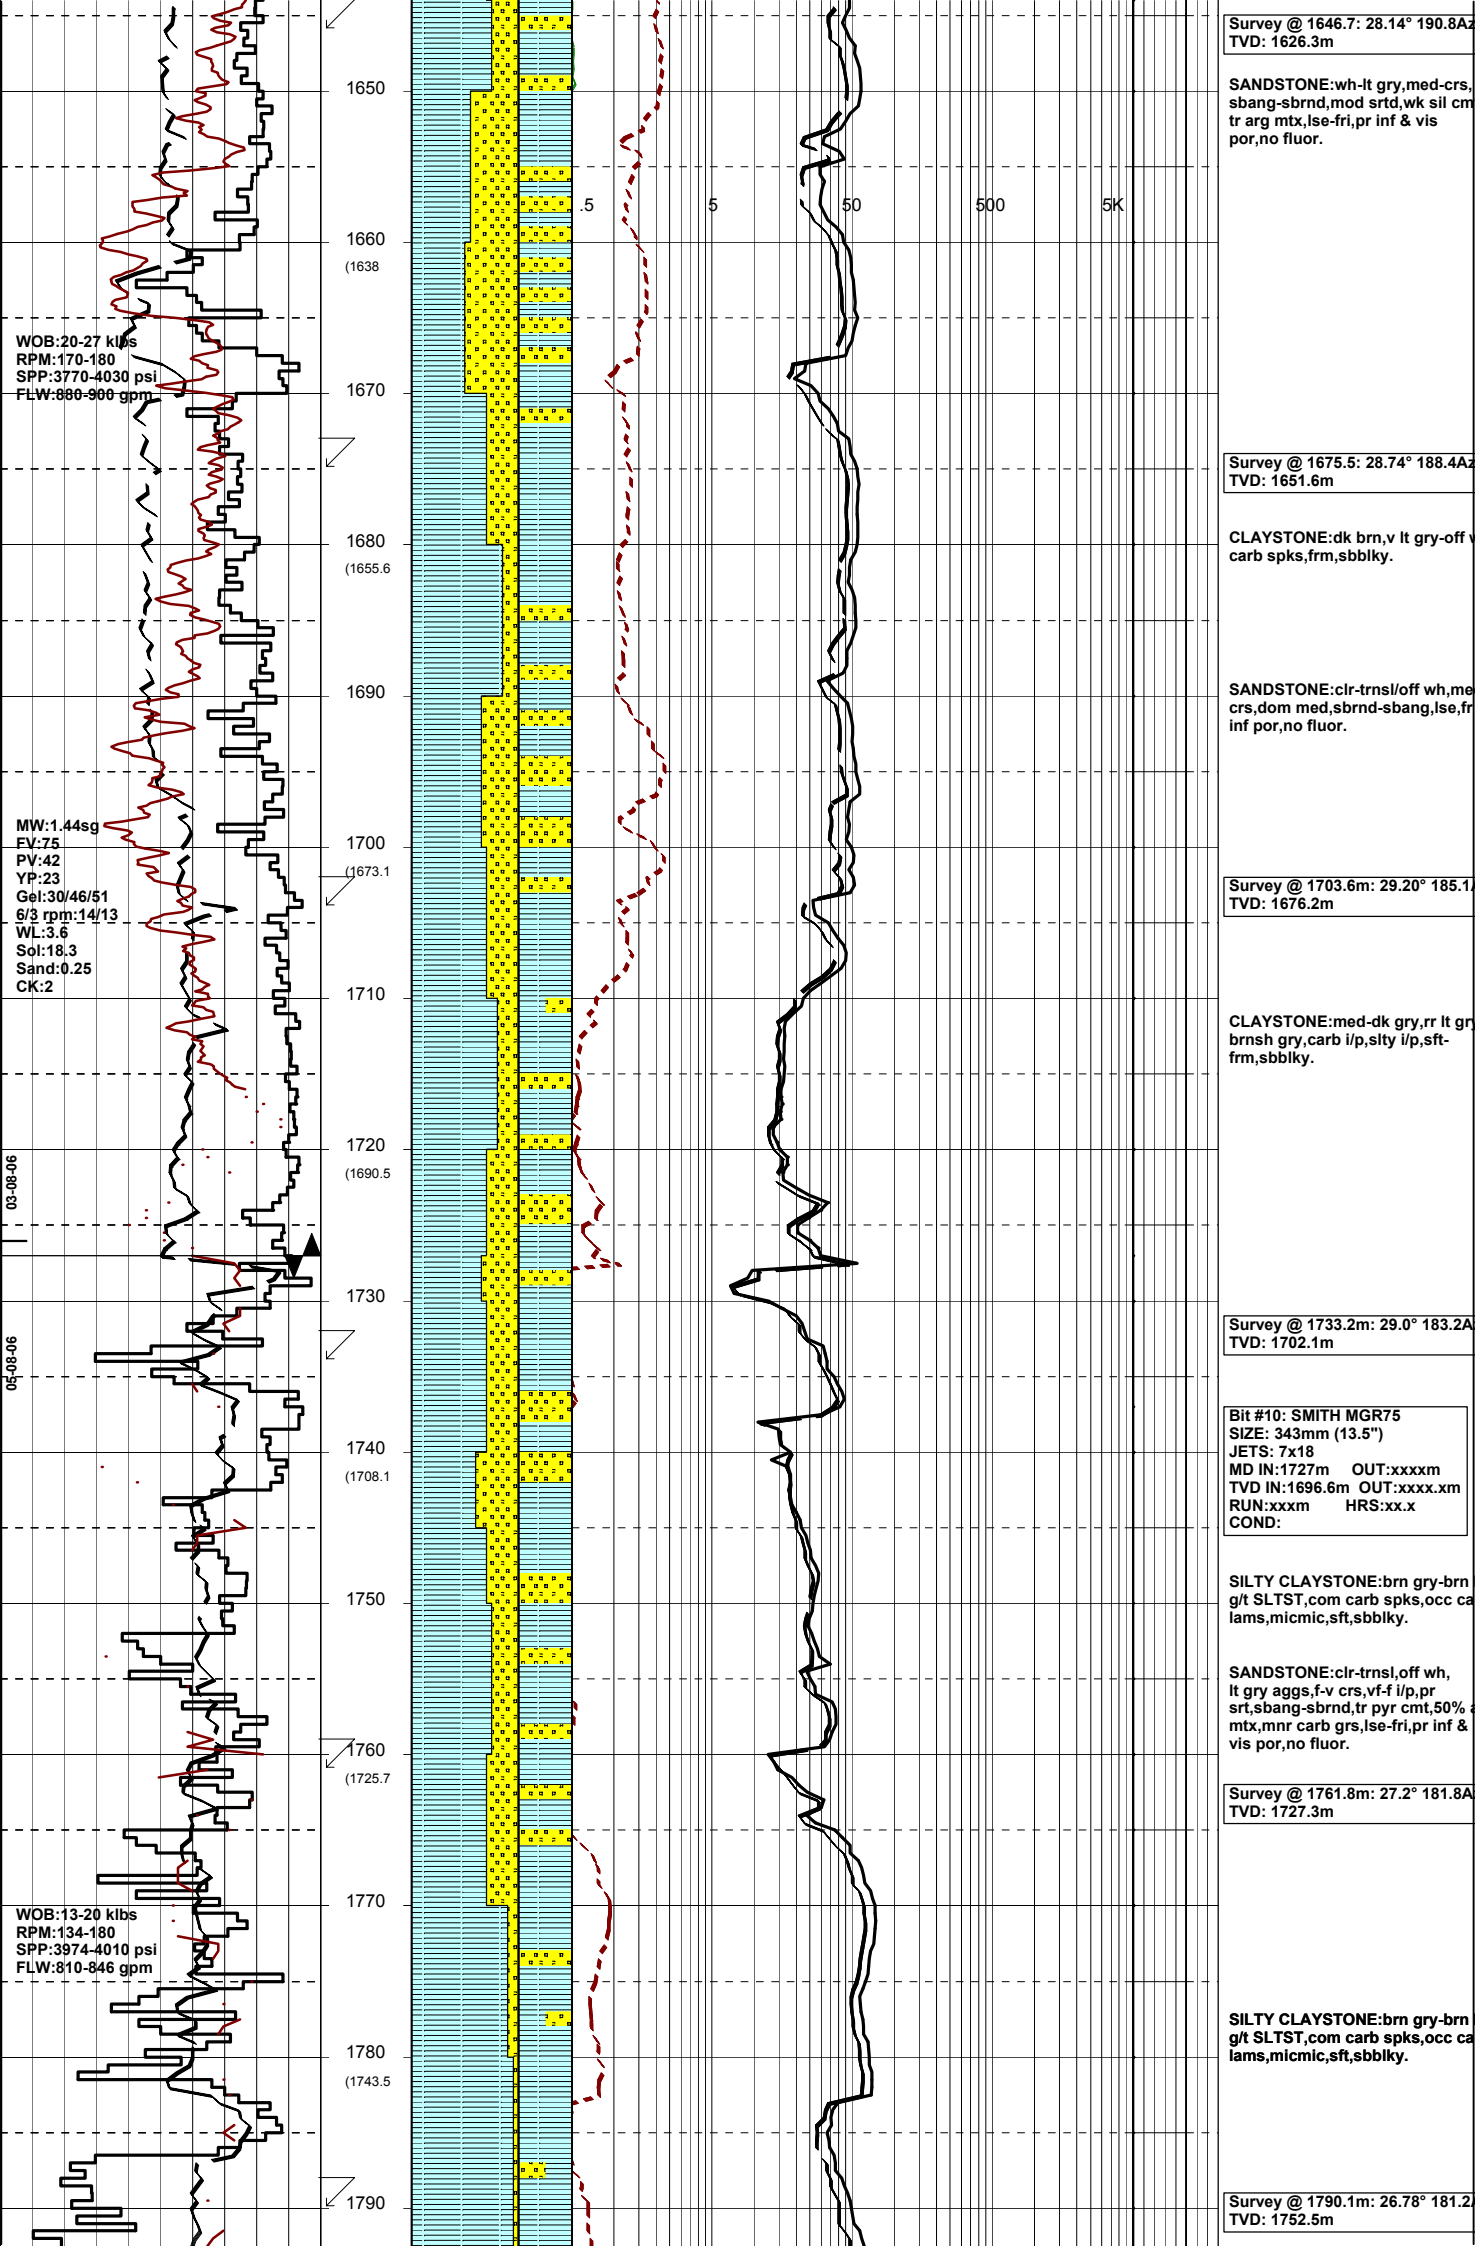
1650
1660
(1638
WOB:20-27 klbs
RPM:170-180
SPP:3770-4030 psi
FLW:880-900 gpm
1670
1680
(1655.6
1690
MW:1.44sg
FV:75
PV:42
YP:23
Gel:30/46/51
6/3 rpm:14/13
WL:3.6
Sol:18.3
Sand:0.25
CK:2
1700
(1673.1
1710
1720
(1690.5
03-08-06
1730
05-08-06
1740
(1708.1
1750
1760
(1725.7
1770
WOB:13-20 klbs
RPM:134-180
SPP:3974-4010 psi
FLW:810-846 gpm
1780
(1743.5
1790
.5
5
50
500
5K

Survey @ 1646.7: 28.14° 190.8Az
TVD: 1626.3m

SANDSTONE:wh-lt gry,med-crs, sbang-sbrnd,mod srtd,wk sil cm tr arg mtx,lse-fri,pr inf & vis por,no fluor.

Survey @ 1675.5: 28.74° 188.4Az
TVD: 1651.6m

CLAYSTONE:dk brn,v lt gry-off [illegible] carb spks,frm,sbblky.

SANDSTONE:clr-trnsl/off wh,me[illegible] crs,dom med,sbrnd-sbang,lse,fr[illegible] inf por,no fluor.

Survey @ 1703.6m: 29.20° 185.1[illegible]
TVD: 1676.2m

CLAYSTONE:med-dk gry,rr lt gr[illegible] brnsh gry,carb i/p,slty i/p,sft-frm,sbblky.

Survey @ 1733.2m: 29.0° 183.2A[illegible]
TVD: 1702.1m

Bit #10: SMITH MGR75
SIZE: 343mm (13.5")
JETS: 7x18
MD IN:1727m OUT:xxxxm
TVD IN:1696.6m OUT:xxxx.xm
RUN:xxxm HRS:xx.x
COND:

SILTY CLAYSTONE:brn gry-brn g/t SLTST,com carb spks,occ ca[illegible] lams,micmic,sft,sbblky.

SANDSTONE:clr-trnsl,off wh, lt gry aggs,f-v crs,vf-f i/p,pr srt,sbang-sbrnd,tr pyr cmt,50% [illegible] mtx,mnr carb grs,lse-fri,pr inf & vis por,no fluor.

Survey @ 1761.8m: 27.2° 181.8A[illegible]
TVD: 1727.3m

SILTY CLAYSTONE:brn gry-brn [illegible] g/t SLTST,com carb spks,occ ca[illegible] lams,micmic,sft,sbblky.

Survey @ 1790.1m: 26.78° 181.2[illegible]
TVD: 1752.5m